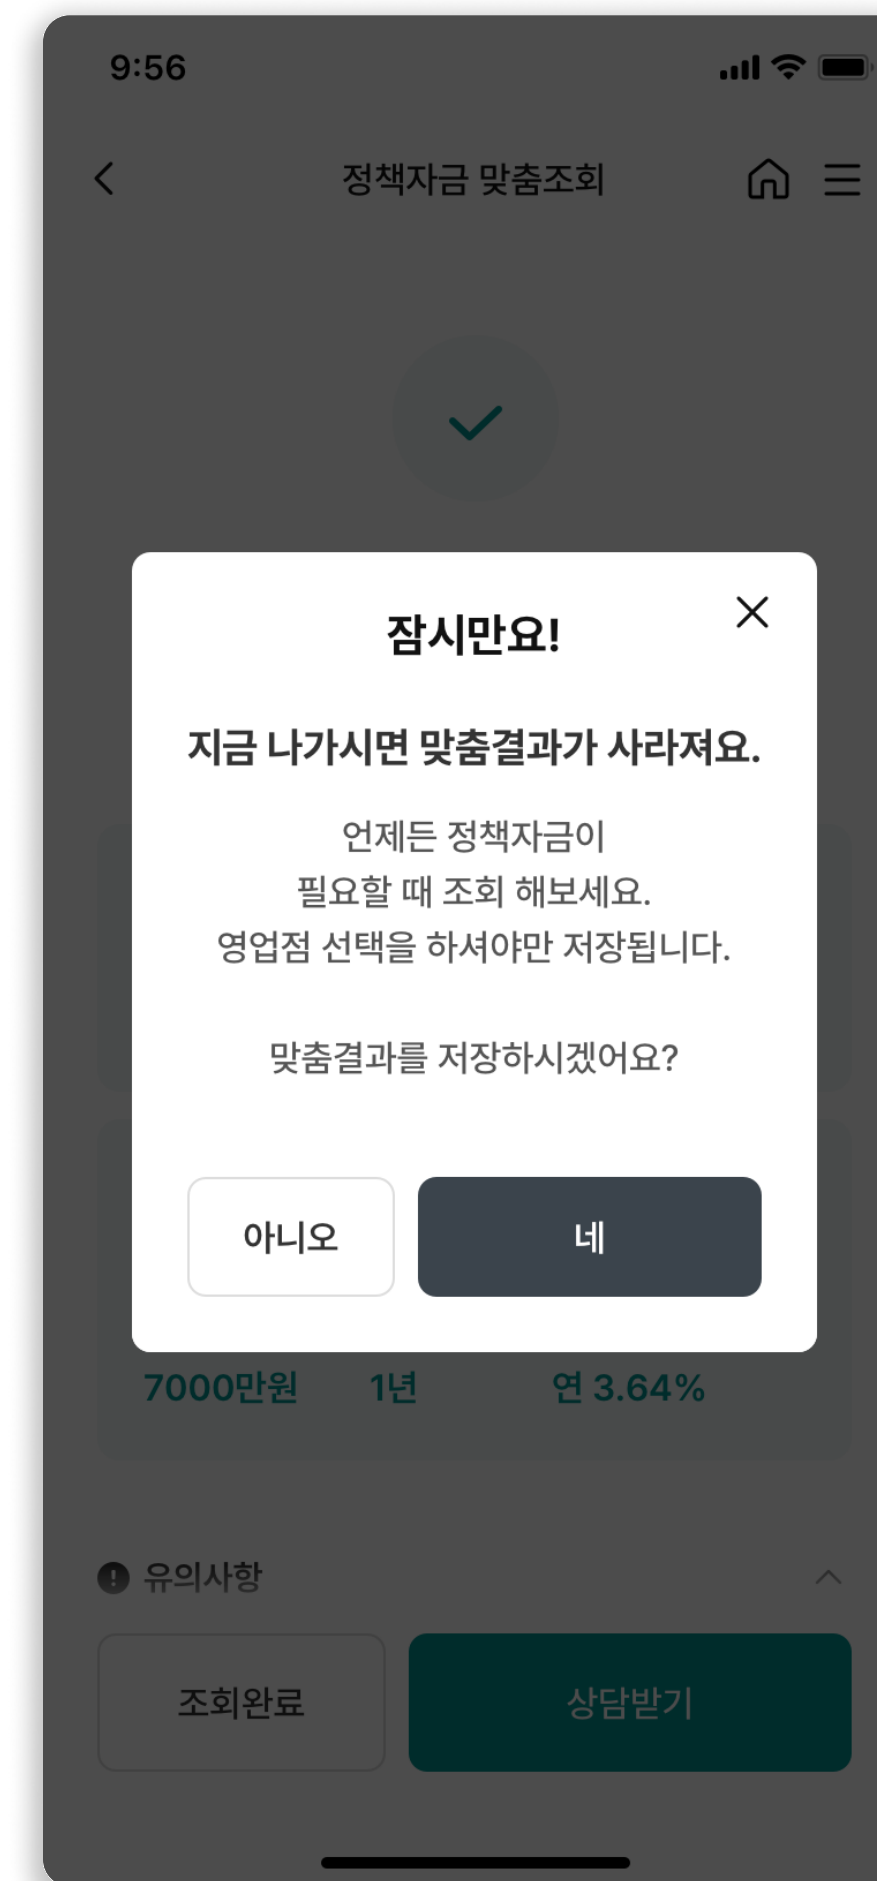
9:56

정책자금 맞춤조회

잠시만요!

지금 나가시면 맞춤결과가 사라져요.

언제든 정책자금이
필요할 때 조회 해보세요.
영업점 선택을 하셔야만 저장됩니다.

맞춤결과를 저장하시겠어요?

아니오

네

7000만원 1년 연 3.64%

유의사항

조회완료

상담받기